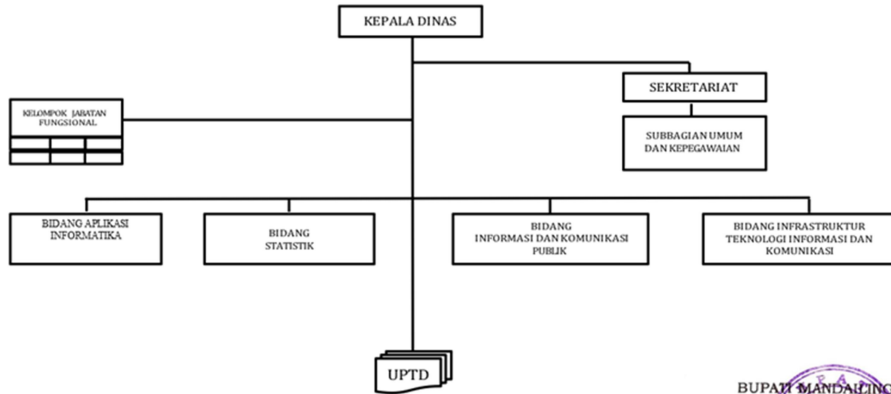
KEPALA DINAS

KELOMPOK JABATAN FUNGSIONAL

SEKRETARIAT

SUBBAGIAN UMUM DAN KEPEGAWAIAN

BIDANG APLIKASI INFORMATIKA

BIDANG STATISTIK

BIDANG INFORMASI DAN KOMUNIKASI PUBLIK

BIDANG INFRASTRUKTUR TEKNOLOGI INFORMASI DAN KOMUNIKASI

UPTD

BUPATI MANDAILING